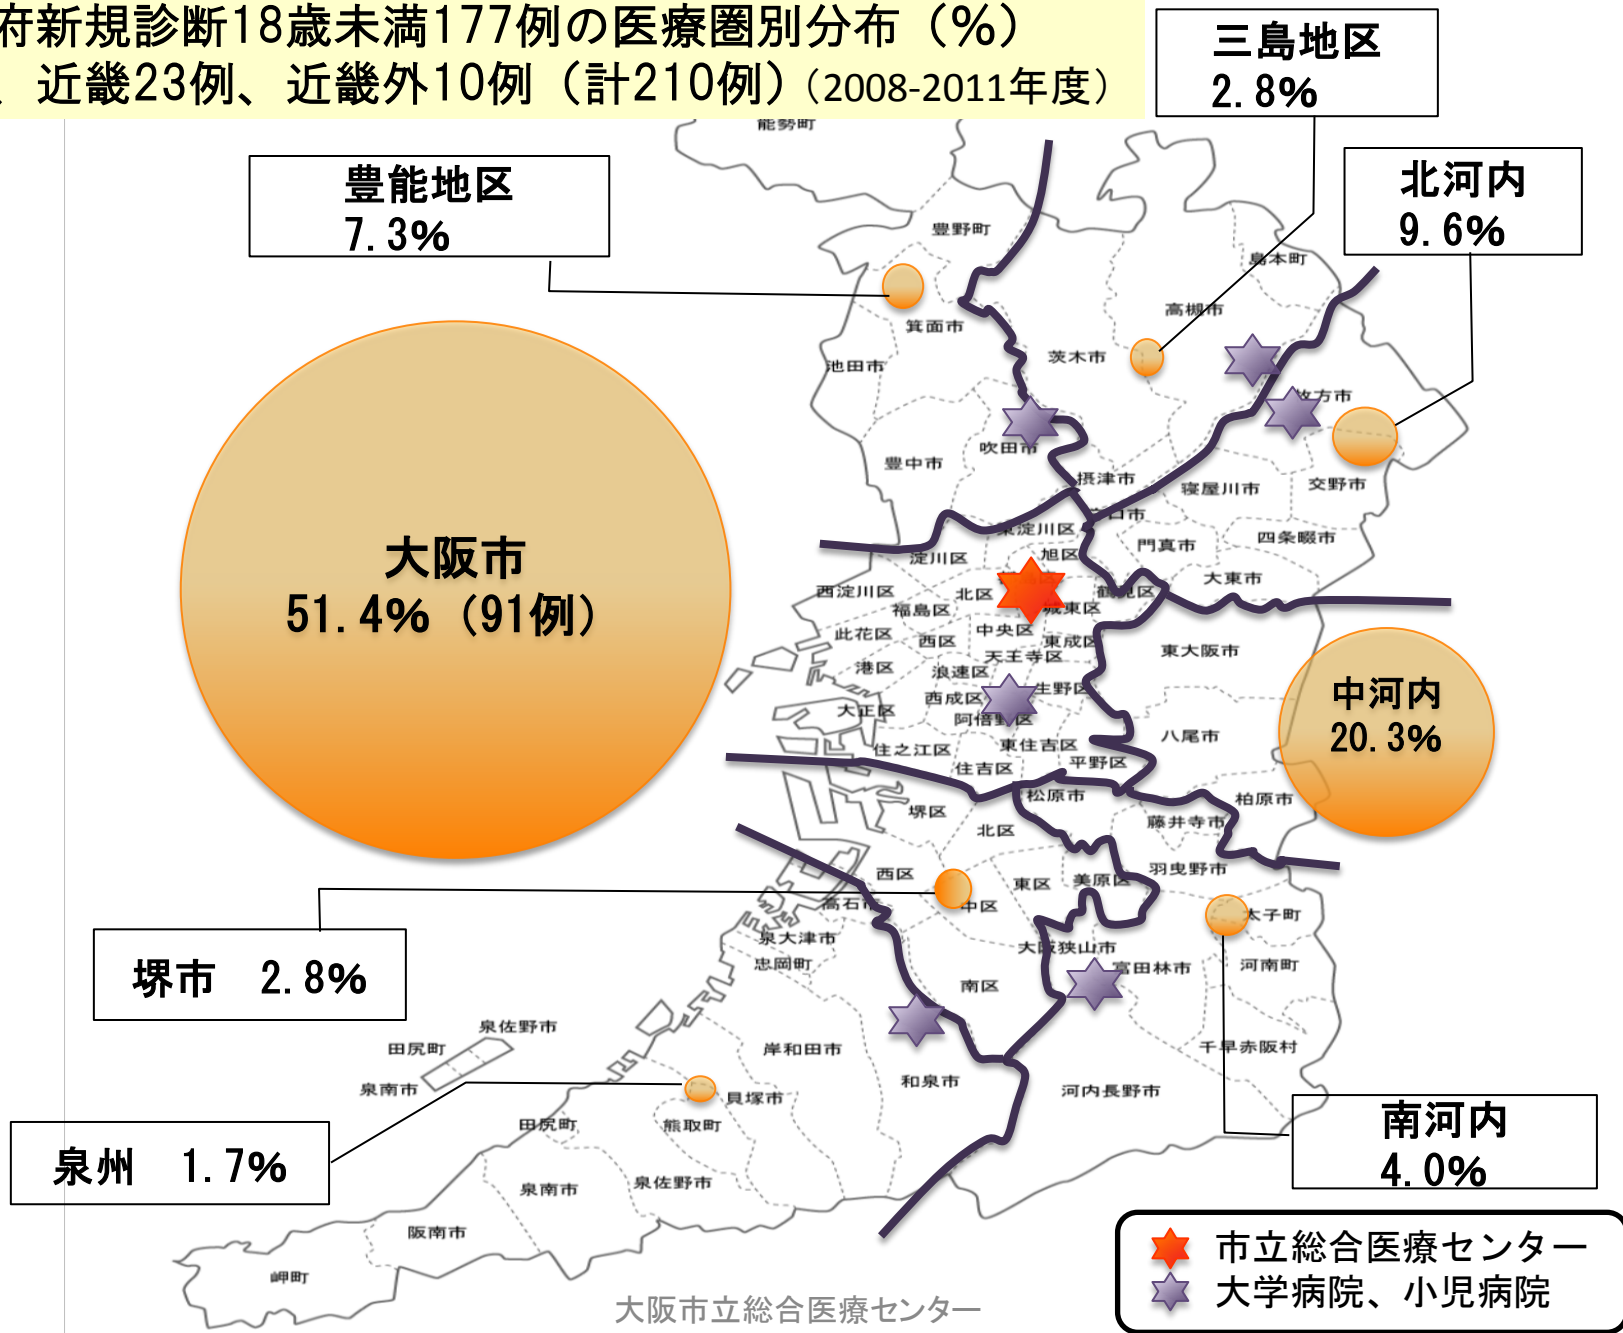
府新規診断18歳未満177例の医療圏別分布（%）
、近畿23例、近畿外10例（計210例）(2008-2011年度)

三島地区
2.8%

豊能地区
7.3%

北河内
9.6%

能勢町
豊野町
島本町
高槻市
箕面市
茨木市
池田市
枚方市
豊中市
吹田市
摂津市
寝屋川市
交野市
東淀川区
口市
門真市
四条畷市
淀川区
旭区
大東市
西淀川区
北区
鶴見区
福島区
城東区
此花区
西区
中央区
東成区
天王寺区
東大阪市
港区
浪速区
西成区
生野区
大正区
阿倍野区
八尾市
住之江区
東住吉区
住吉区
平野区
松原市
柏原市
堺区
藤井寺市
北区
羽曳野市
西区
東区
美原区
中区
太子町
高石市
泉大津市
大阪狭山市
忠岡町
富田林市
河南町
南区
泉佐野市
田尻町
岸和田市
千早赤阪村
泉南市
和泉市
貝塚市
河内長野市
田尻町
熊取町
泉南市
泉佐野市
阪南市
岬町

大阪市
51.4%（91例）

中河内
20.3%

堺市　2.8%

泉州　1.7%

南河内
4.0%

市立総合医療センター
大学病院、小児病院

大阪市立総合医療センター